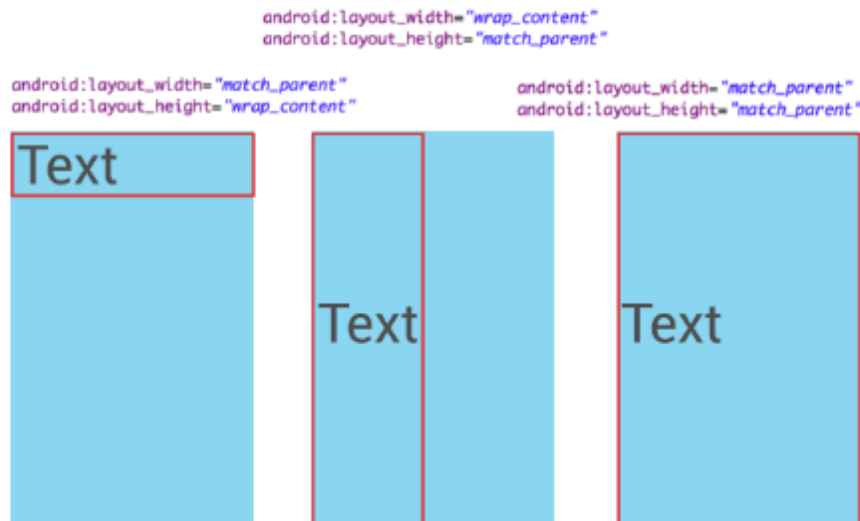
android:layout_width="wrap_content"
android:layout_height="match_parent"

android:layout_width="match_parent"
android:layout_height="wrap_content"

android:layout_width="match_parent"
android:layout_height="match_parent"

Text

Text

Text